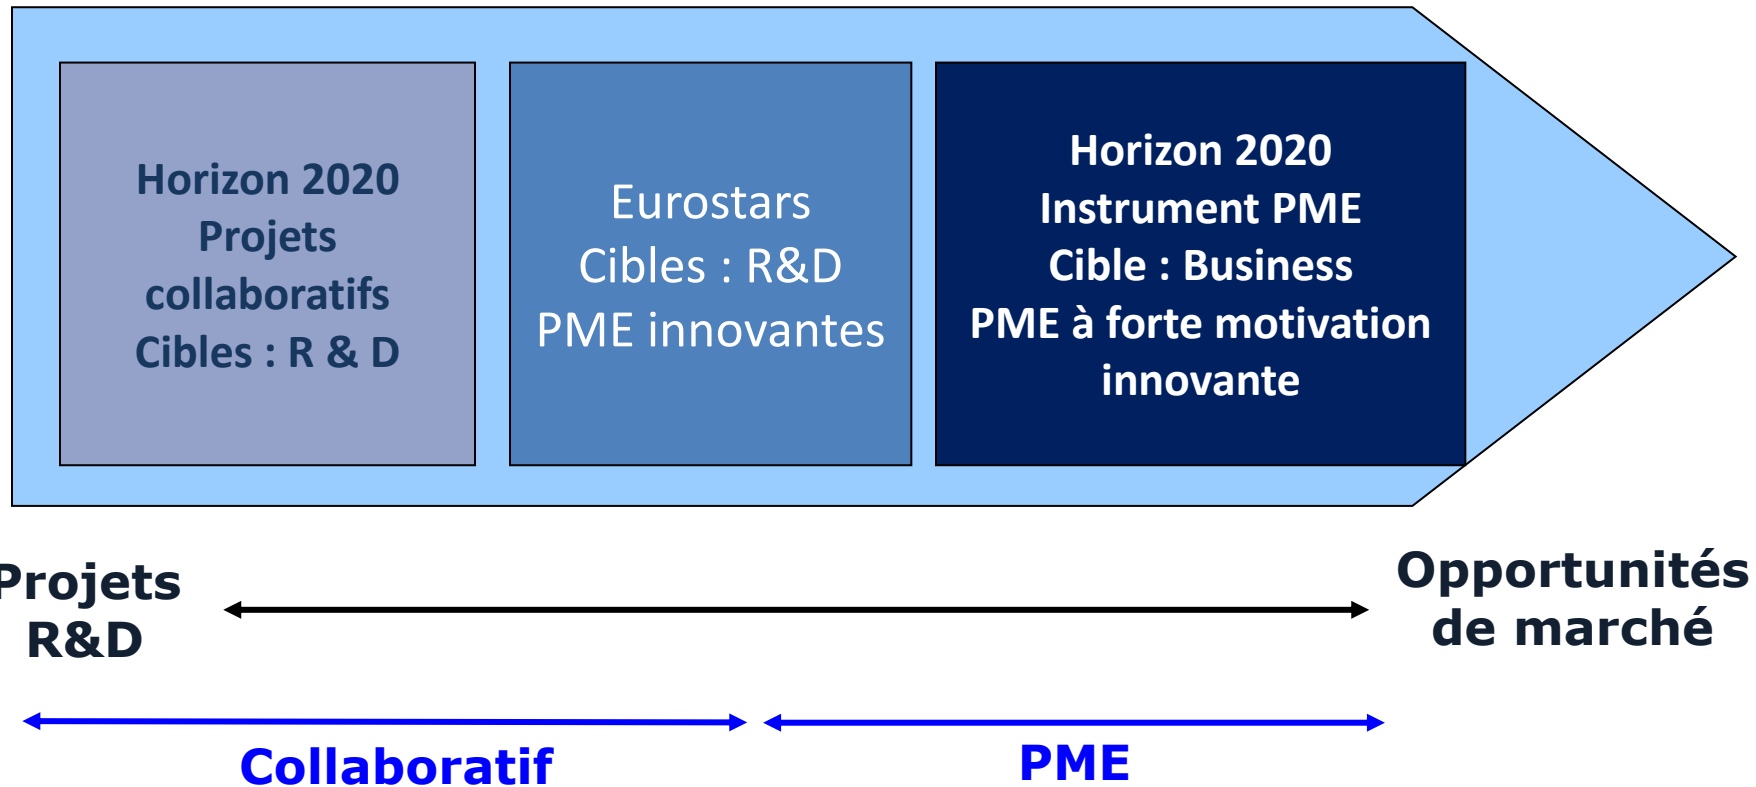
Horizon 2020
Projets collaboratifs
Cibles : R & D

Eurostars
Cibles : R&D
PME innovantes

Horizon 2020
Instrument PME
Cible : Business
PME à forte motivation innovante

Projets R&D

Opportunités de marché

Collaboratif

PME